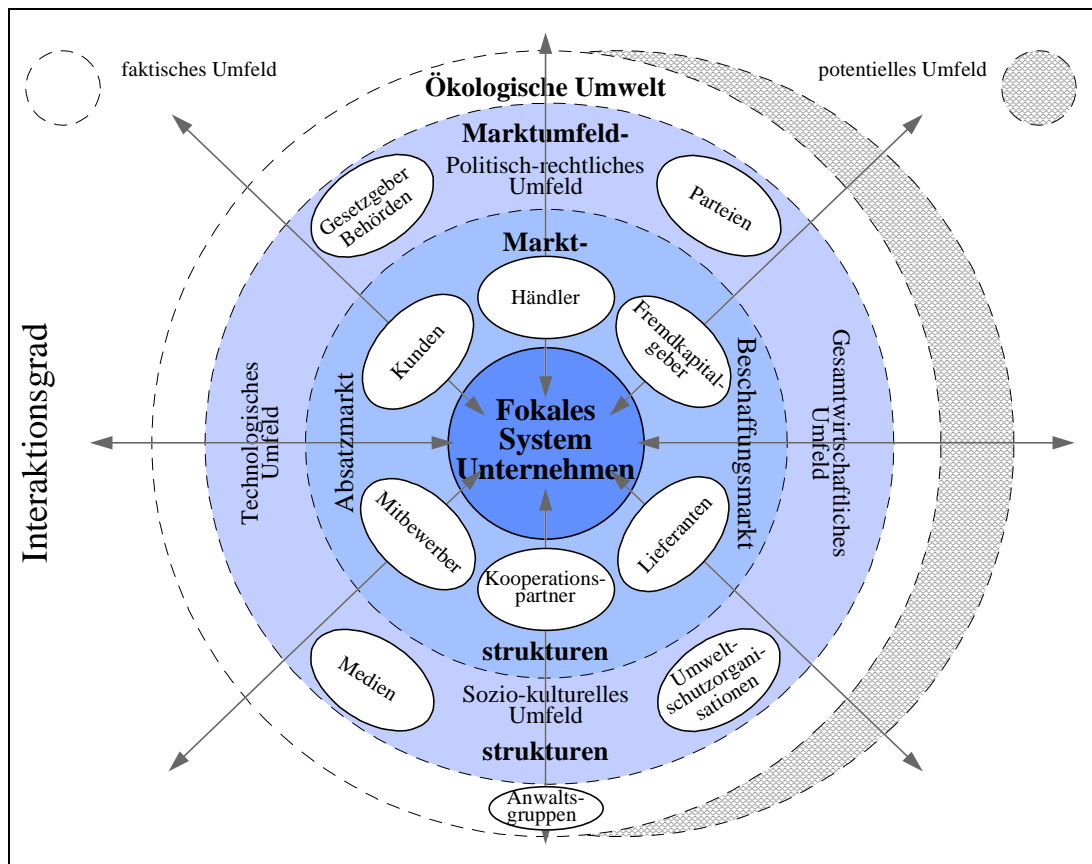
faktisches Umfeld

potentielles Umfeld

Ökologische Umwelt

Marktumfeld-

Politisch-rechtliches Umfeld

Gesetzgeber Behörden

Parteien

Markt-

Händler

Kunden

Fremdkapitalgeber

Interaktionsgrad

Technologisches Umfeld

Absatzmarkt

Fokales System Unternehmen

Beschaffungsmarkt

Gesamtwirtschaftliches Umfeld

Mitbewerber

Lieferanten

Kooperationspartner

strukturen

Medien

Sozio-kulturelles Umfeld

Umweltschutzorganisationen

strukturen

Anwaltsgruppen